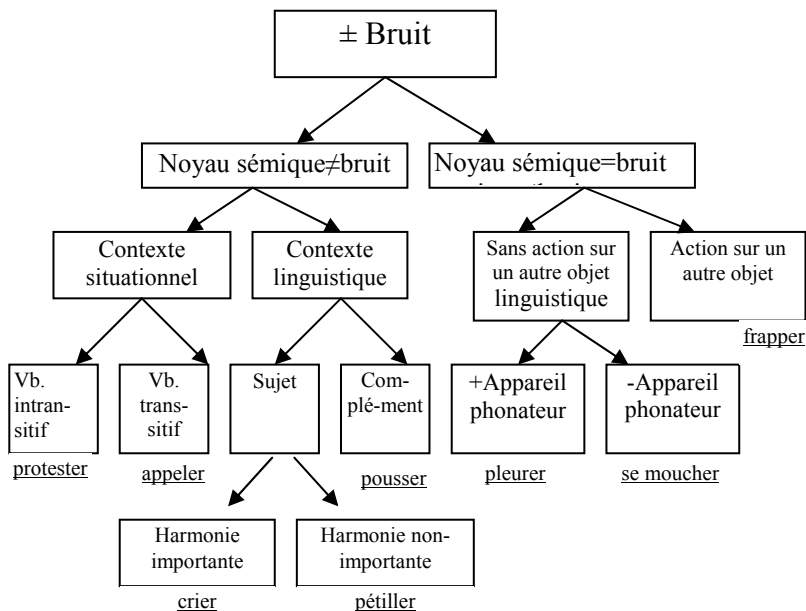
± Bruit

Noyau sémique≠bruit

Noyau sémique=bruit

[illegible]

Contexte situationnel

Contexte linguistique

Sans action sur un autre objet linguistique

Action sur un autre objet

frapper

Vb. intransitif

protester

Vb. transsitif

appeler

Sujet

Complé-ment

pousser

+Appareil phonateur

pleurer

-Appareil phonateur

se moucher

Harmonie importante

crier

Harmonie non-importante

pétiller